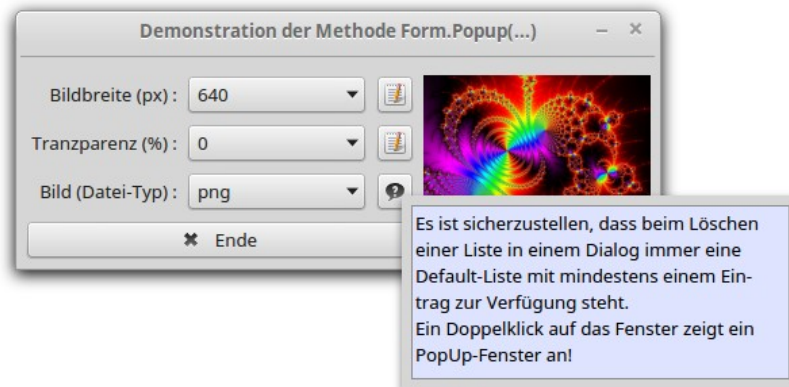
Demonstration der Methode Form.Popup(...)

– ×

Bildbreite (px) : 640

Tranzparenz (%) : 0

Bild (Datei-Typ) : png

✖ Ende

Es ist sicherzustellen, dass beim Löschen einer Liste in einem Dialog immer eine Default-Liste mit mindestens einem Eintrag zur Verfügung steht.
Ein Doppelklick auf das Fenster zeigt ein PopUp-Fenster an!